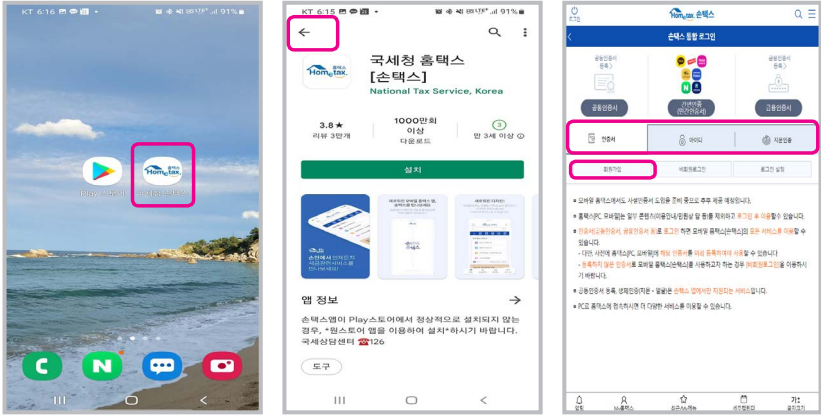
KT 6:16 91%

Play 스토어 손택스

KT 6:15 91%

←

국세청 홈택스 [손택스]

National Tax Service, Korea

3.8★
리뷰 3만개

1000만회 이상
다운로드

3
만 3세 이상

설치

앱 정보 →

손택스앱이 Play스토어에서 정상적으로 설치되지 않는 경우, *원스토어 앱을 이용하여 설치*하시기 바랍니다. 국세상담센터 ☎126

도구

로그인

Hometax 손택스

손택스 통합 로그인

공동인증서

간편인증 (민간인증서)

금융인증서

인증서

아이디

지문인증

회원가입

비회원로그인

로그인 설정

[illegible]

알림

나의홈택스

자주쓰는메뉴

세무일정

가는글자